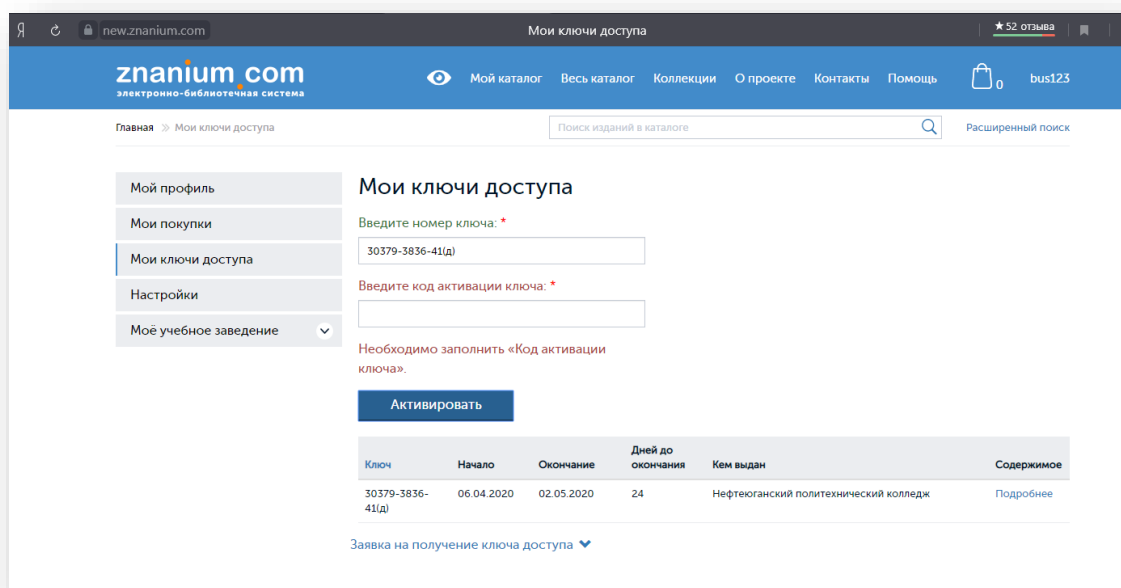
Я new.znanium.com Мои ключи доступа ★52 отзыва

znanium.com
электронно-библиотечная система

Мой каталог Весь каталог Коллекции О проекте Контакты Помощь 0 bus123

Главная » Мои ключи доступа

Поиск изданий в каталоге

Расширенный поиск

Мой профиль
Мои покупки
Мои ключи доступа
Настройки
Моё учебное заведение

Мои ключи доступа

Введите номер ключа: *

30379-3836-41(д)

Введите код активации ключа: *

Необходимо заполнить «Код активации ключа».

Активировать

| Ключ | Начало | Окончание | Дней до окончания | Кем выдан | Содержимое |
|---|---|---|---|---|---|
| 30379-3836-41(д) | 06.04.2020 | 02.05.2020 | 24 | Нефтеюганский политехнический колледж | Подробнее |

Заявка на получение ключа доступа